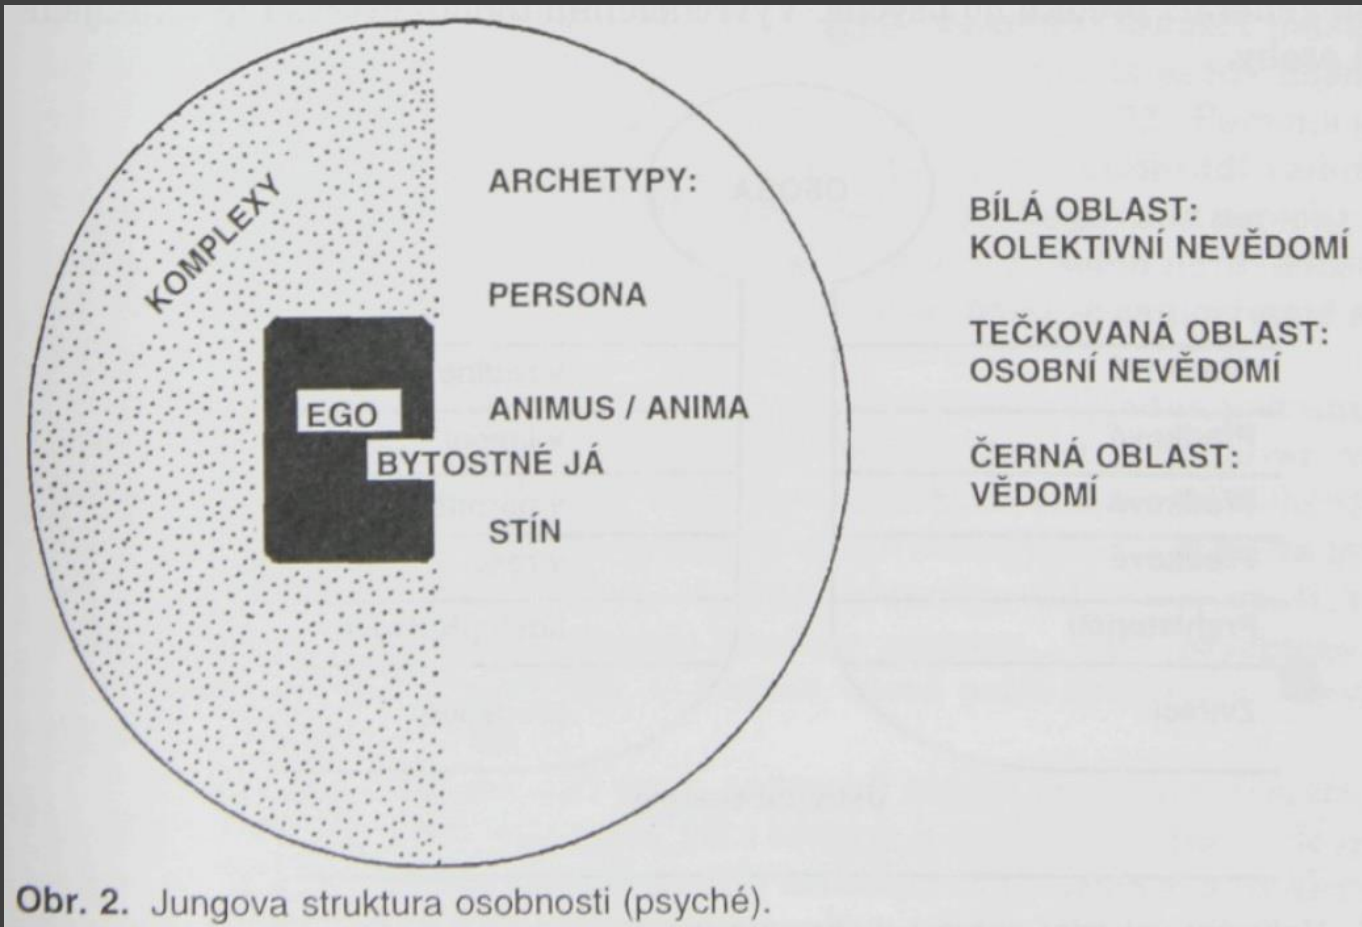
KOMPLEXY

ARCHETYPY:

PERSONA

EGO

ANIMUS / ANIMA

BYTOSTNÉ JÁ

STÍN

BÍLÁ OBLAST:
KOLEKTIVNÍ NEVĚDOMÍ

TEČKOVANÁ OBLAST:
OSOBNÍ NEVĚDOMÍ

ČERNÁ OBLAST:
VĚDOMÍ

Obr. 2. Jungova struktura osobnosti (psyché).